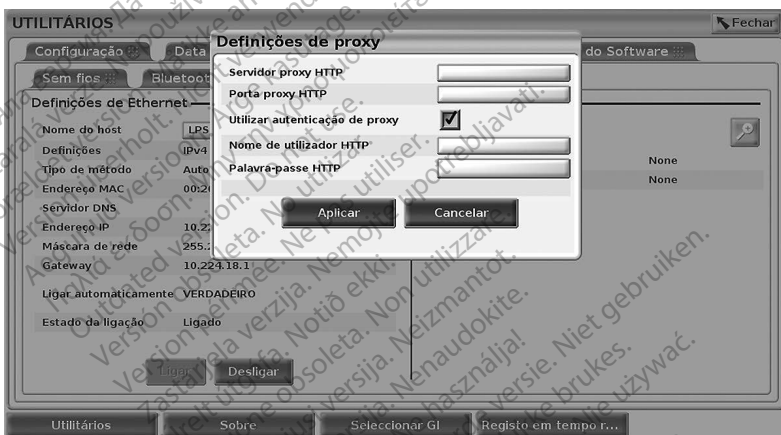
UTILITÁRIOS
Fechar
Configuração
Data
do Software
Sem fios
Bluetoot
Definições de Ethernet
Nome do host LPS
Definições IPv4
Tipo de método Auto
Endereço MAC 00:2
Servidor DNS
Endereço IP 10.2
Máscara de rede 255.
Gateway 10.224.18.1
Ligar automaticamente VERDADEIRO
Estado da ligação Ligado
None
None
Ligar
Desligar

Definições de proxy
Servidor proxy HTTP
Porta proxy HTTP
Utilizar autenticação de proxy
Nome de utilizador HTTP
Palavra-passe HTTP
Aplicar
Cancelar

Utilitários
Sobre
Seleccionar GI
Registo em tempo r...

Outdated version. Do not use. Version périmée. Ne pas utiliser. Zastaralá verze. Nepoužívat. Forældet version. Må ikke anvendes. Veraltete Version. Nicht verwenden. Aegunud versioon. Ärge kasutage. Έκδοση που έχει λήξει. Μην τη χρησιμοποιείτε. Versión obsoleta. No utilizar. Zastarjela verzija. Nemojte upotrebljavati. Versione obsoleta. Non utilizzare. Novecojusi versija. Neizmantot. Pasenusi versija. Nenaudokite. Elavult verzió. Ne használja! Verouderde versie. Niet gebruiken. Utdatert versjon. Skal ikke brukes. Wersja przeterminowana. Nie używać. Versão obsoleta. Não utilize. Versiune expirată. A nu se utiliza. Zastaraná verzia. Nepoužívať. Zastarela različica. Ne uporabite. Vanhentunut versio. Älä käytä. Föråldrad version. Använd ej.